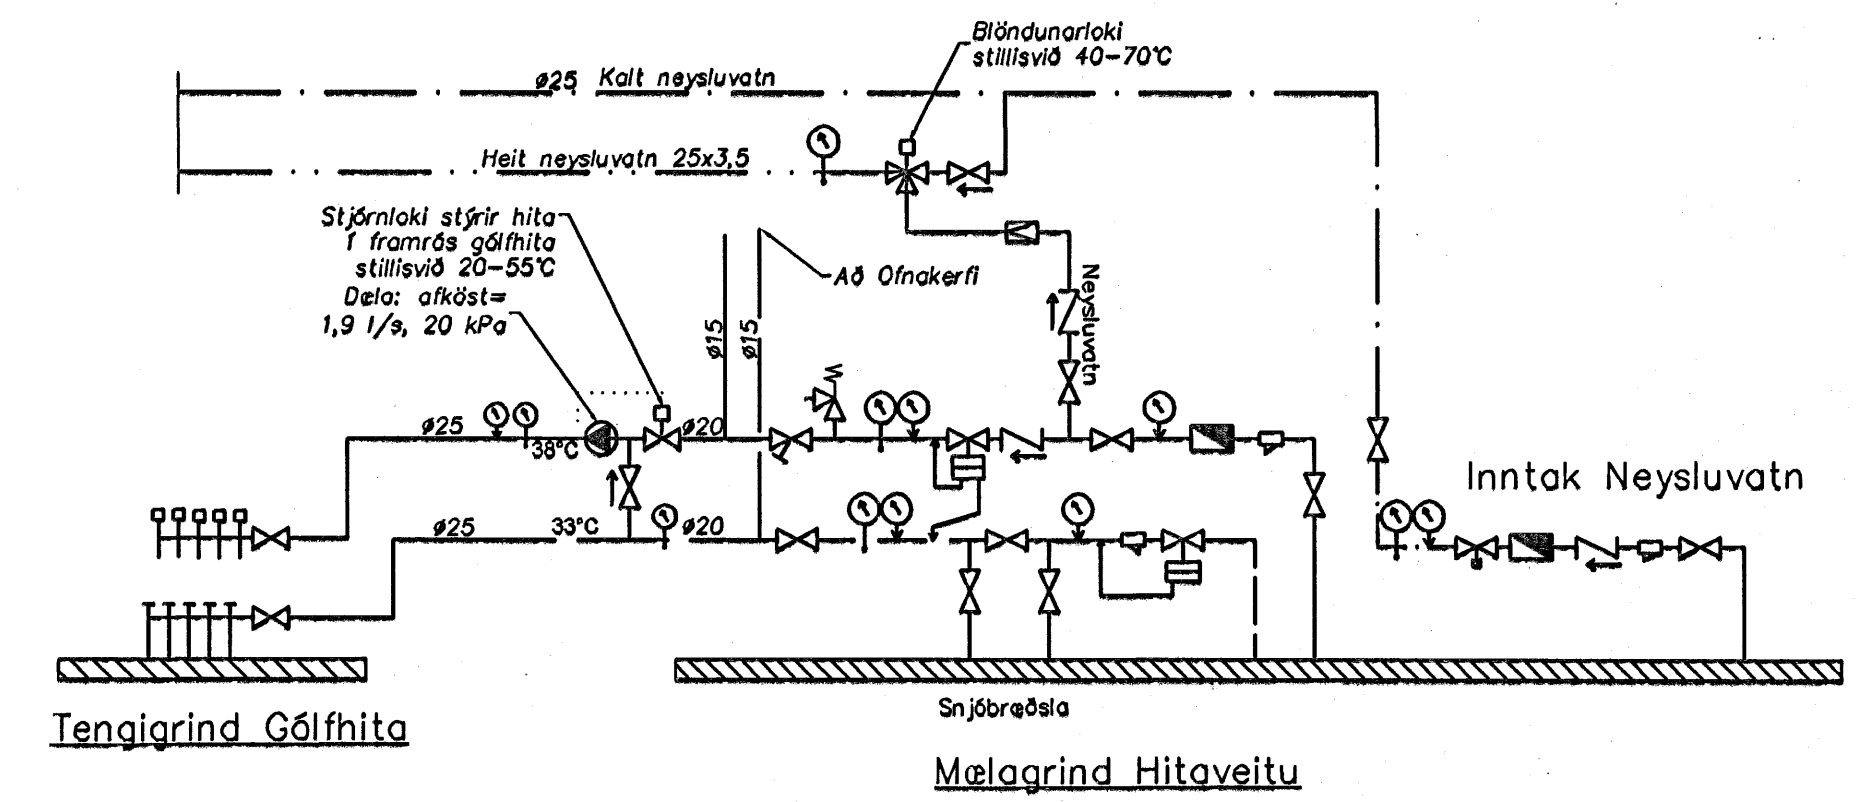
Blöndunarloki
stillisvið 40–70°C

ø25 Kalt neysluvatn

Heit neysluvatn 25x3,5

Stjórnloki stýrir hita
í framrás gólfhita
stillisvið 20–55°C
Dæla: afköst=
1,9 l/s, 20 kPa

Að Ofnakerfi

Neysluvatn

ø15

ø15

ø25

38°C

ø20

ø25

33°C

ø20

Inntak Neysluvatn

Tengigrind Gólfhita

Snjóbræðsla

Mælagrind Hitaveitu